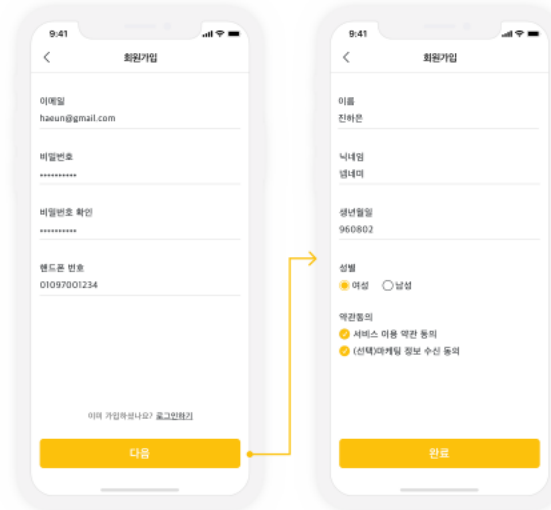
9:41

<

회원가입

이메일
haeun@gmail.com

비밀번호
**********

비밀번호 확인
**********

핸드폰 번호
01097001234

이미 가입하셨나요? 로그인하기

다음

9:41

<

회원가입

이름
진하은

닉네임
냅네미

생년월일
960802

성별
여성 남성

약관동의
서비스 이용 약관 동의
(선택)마케팅 정보 수신 동의

완료